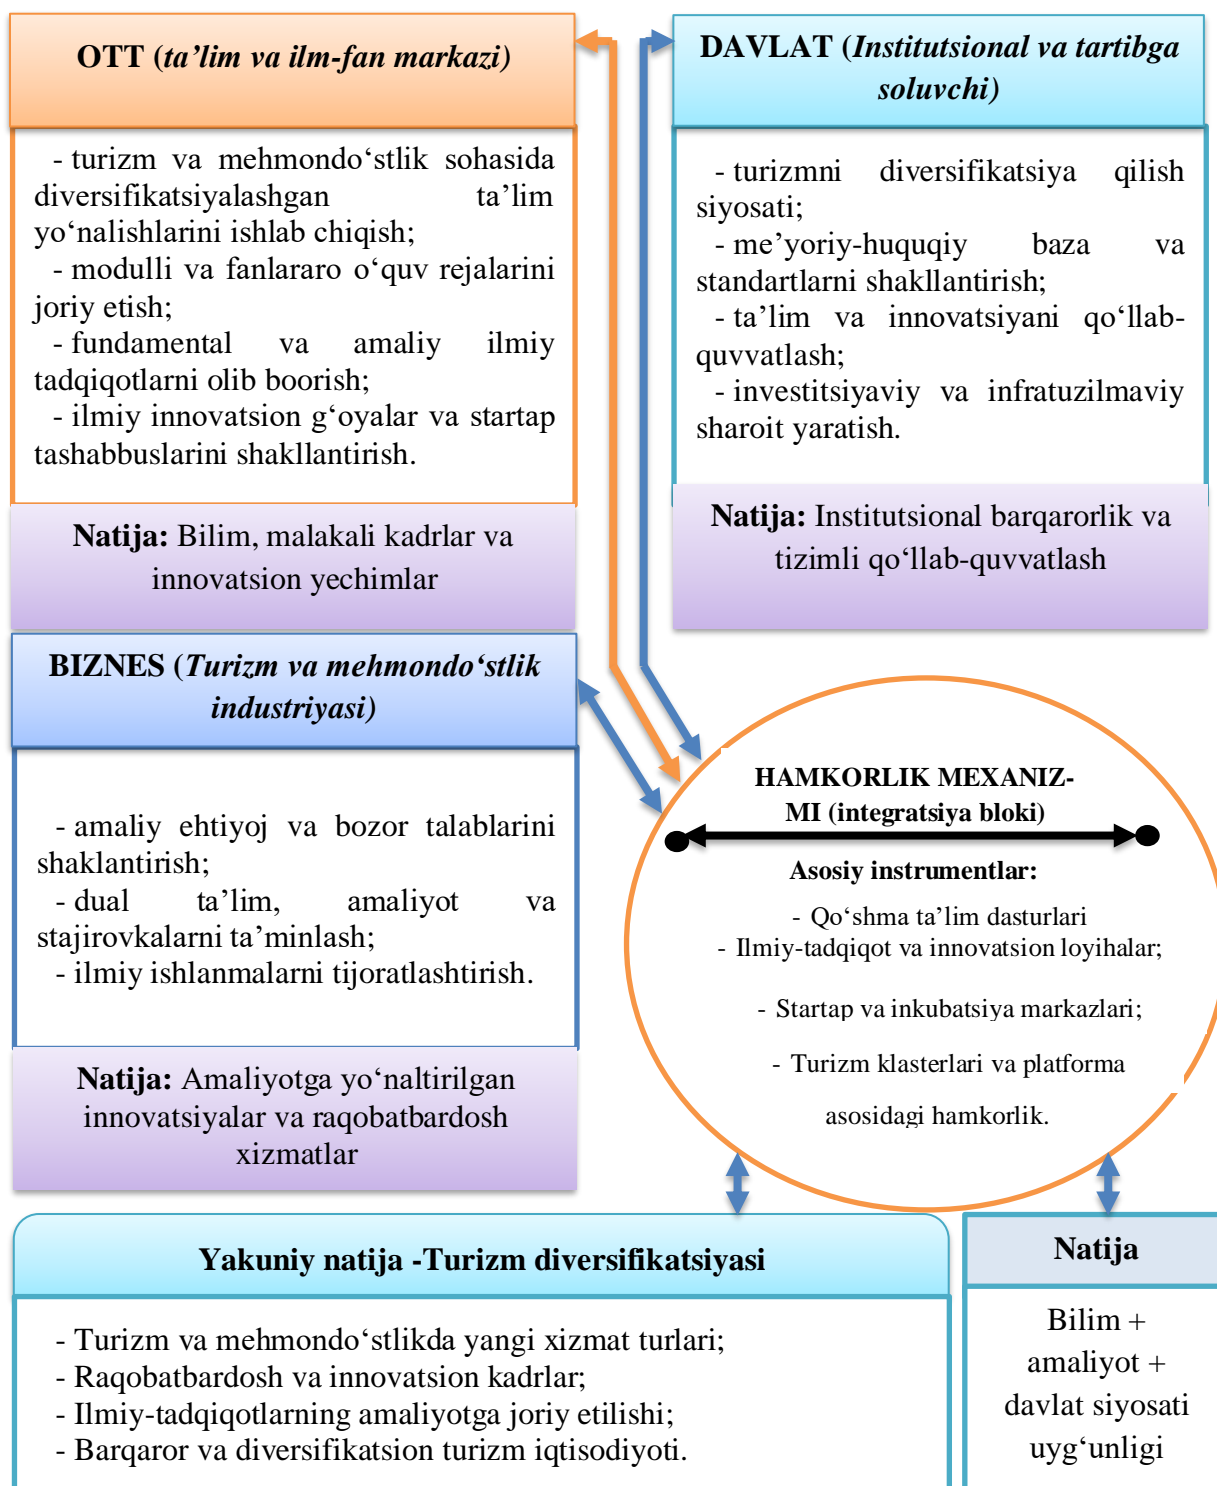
OTT (ta’lim va ilm-fan markazi)

- turizm va mehmondo‘stlik sohasida diversifikatsiyalashgan ta’lim yo‘nalishlarini ishlab chiqish;
- modulli va fanlararo o‘quv rejalarini joriy etish;
- fundamental va amaliy ilmiy tadqiqotlarni olib boorish;
- ilmiy innovatsion g‘oyalar va startap tashabbuslarini shakllantirish.

Natija: Bilim, malakali kadrlar va innovatsion yechimlar

DAVLAT (Institutsional va tartibga soluvchi)

- turizmni diversifikatsiya qilish siyosati;
- me’yoriy-huquqiy baza va standartlarni shakllantirish;
- ta’lim va innovatsiyani qo‘llab-quvvatlash;
- investitsiyaviy va infratuzilmaviy sharoit yaratish.

Natija: Institutsional barqarorlik va tizimli qo‘llab-quvvatlash

BIZNES (Turizm va mehmondo‘stlik industriyasi)

- amaliy ehtiyoj va bozor talablarini shaklantirish;
- dual ta’lim, amaliyot va stajirovkalarni ta’minlash;
- ilmiy ishlanmalarni tijoratlashtirish.

Natija: Amaliyotga yo‘naltirilgan innovatsiyalar va raqobatbardosh xizmatlar

HAMKORLIK MEXANIZMI (integratsiya bloki)

Asosiy instrumentlar:
- Qo‘shma ta’lim dasturlari
- Ilmiy-tadqiqot va innovatsion loyihalar;
- Startap va inkubatsiya markazlari;
- Turizm klasterlari va platforma asosidagi hamkorlik.

Yakuniy natija -Turizm diversifikatsiyasi

- Turizm va mehmondo‘stlikda yangi xizmat turlari;
- Raqobatbardosh va innovatsion kadrlar;
- Ilmiy-tadqiqotlarning amaliyotga joriy etilishi;
- Barqaror va diversifikatsion turizm iqtisodiyoti.

Natija

Bilim + amaliyot + davlat siyosati uyg‘unligi